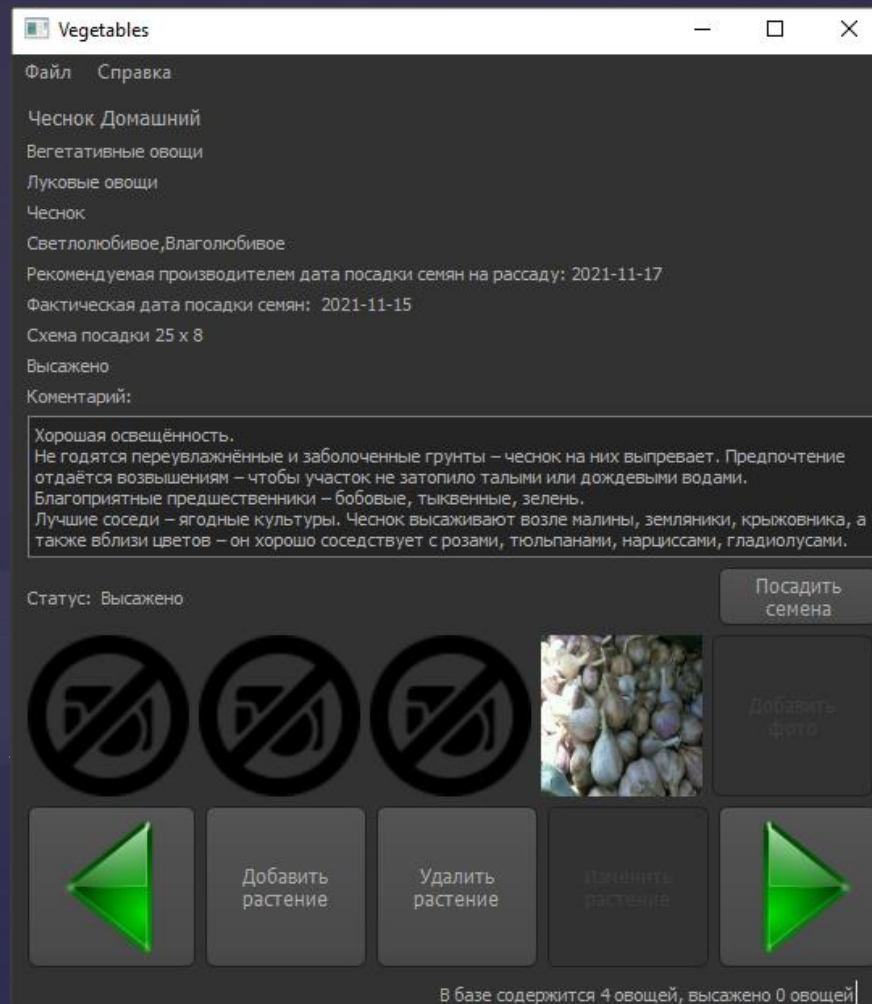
Vegetables

Файл Справка

Чеснок Домашний

Вегетативные овощи

Луковые овощи

Чеснок

Светлолюбивое,Влаголюбивое

Рекомендуемая производителем дата посадки семян на рассаду: 2021-11-17

Фактическая дата посадки семян: 2021-11-15

Схема посадки 25 x 8

Высажено

Коментарий:

Хорошая освещённость.
Не годятся переувлажнённые и заболоченные грунты – чеснок на них выпревает. Предпочтение отдаётся возвышениям – чтобы участок не затопило талыми или дождевыми водами.
Благоприятные предшественники – бобовые, тыквенные, зелень.
Лучшие соседи – ягодные культуры. Чеснок высаживают возле малины, земляники, крыжовника, а также вблизи цветов – он хорошо соседствует с розами, тюльпанами, нарциссами, гладиолусами.

Статус: Высажено

Посадить семена

Добавить фото

Добавить растение

Удалить растение

Изменить растение

В базе содержится 4 овощей, высажено 0 овощей